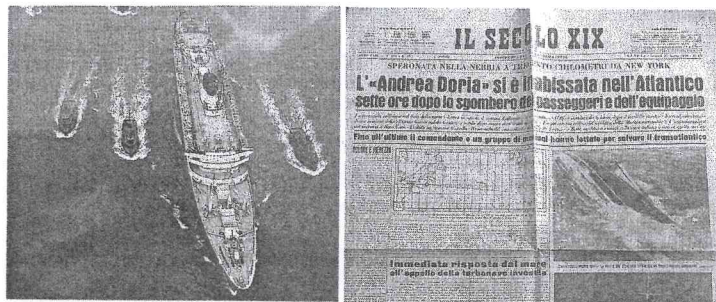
IL SECOLO XIX

SPERONATA NELLA NEBBIA A TRE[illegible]ENTO CHILOMETRI DA NEW YORK

L'«Andrea Doria» si è inabissata nell'Atlantico
sette ore dopo lo sgombero dei passeggeri e dell'equipaggio

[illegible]

Fino all'ultimo il comandante e un gruppo di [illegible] hanno lottato per salvare il transatlantico

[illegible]

Immediata risposta dal mare all'appello della turbonave investita

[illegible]